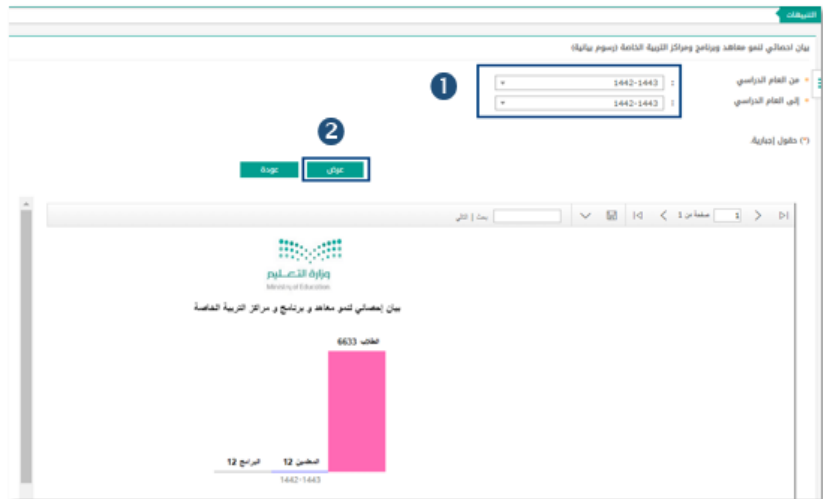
التطبيقات

بيان احصائي لنمو معاهد وبرامج ومراكز التربية الخاصة (رسوم بيانية)

* من العام الدراسي : 1442-1443
* إلى العام الدراسي : 1442-1443

1

(*) حقول إجبارية

2

عرض
عودة

1 صفحة من 1

بحث | التالي

وزارة التعليم
Ministry of Education

بيان إحصائي لنمو معاهد و برامج و مراكز التربية الخاصة

الطلاب 6633

المعلمين 12

البرامج 12

1442-1443